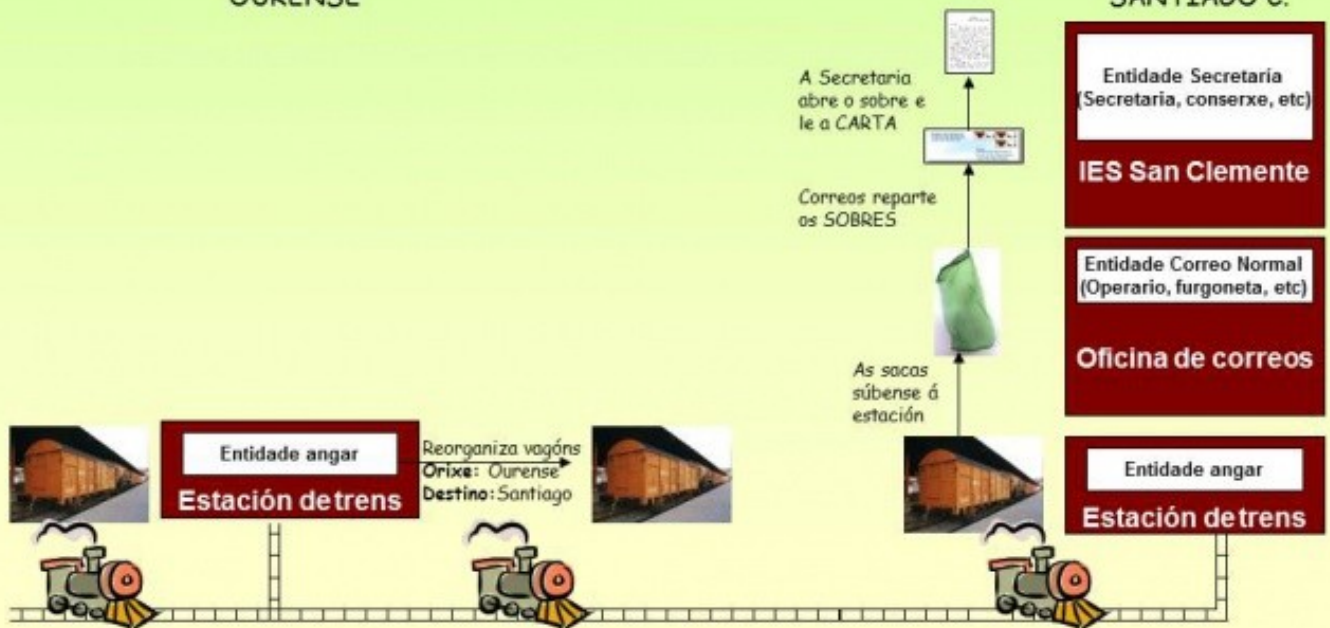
OURENSE

SANTIAGO C.

A Secretaria abre o sobre e le a CARTA

Entidade Secretaría (Secretaria, conserxe, etc)

IES San Clemente

Correos reparte os SOBRES

Entidade Correo Normal (Operario, furgoneta, etc)

Oficina de correos

As sacas súbense á estación

Entidade angar

Estación de trens

Reorganiza vagóns
Orixe: Ourense
Destino: Santiago

Entidade angar

Estación de trens